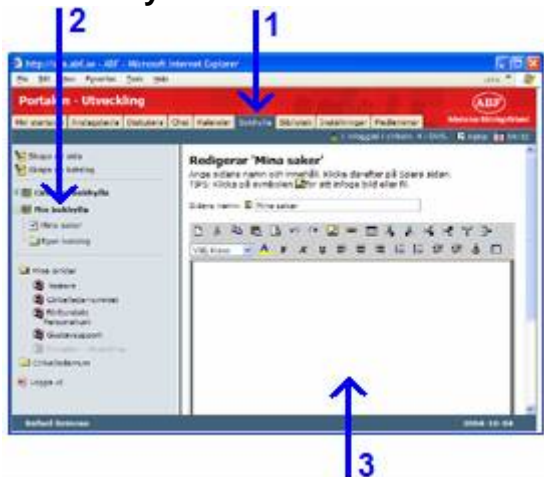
2

1

http://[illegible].abf.se - ABF - Microsoft Internet Explorer

Portal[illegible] - Utveckling

ABF

Redigerar 'Mina saker'

Ange sidans namn och innehåll. Klicka därefter på Spara sidan.
TIPS: Klicka på symbolen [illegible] för att infoga bild eller fil.

Sidans namn: Mina saker

Mina bokhylla

Mina saker

Mina grupper

Logga ut

Default Sessions

2004-10-04

3